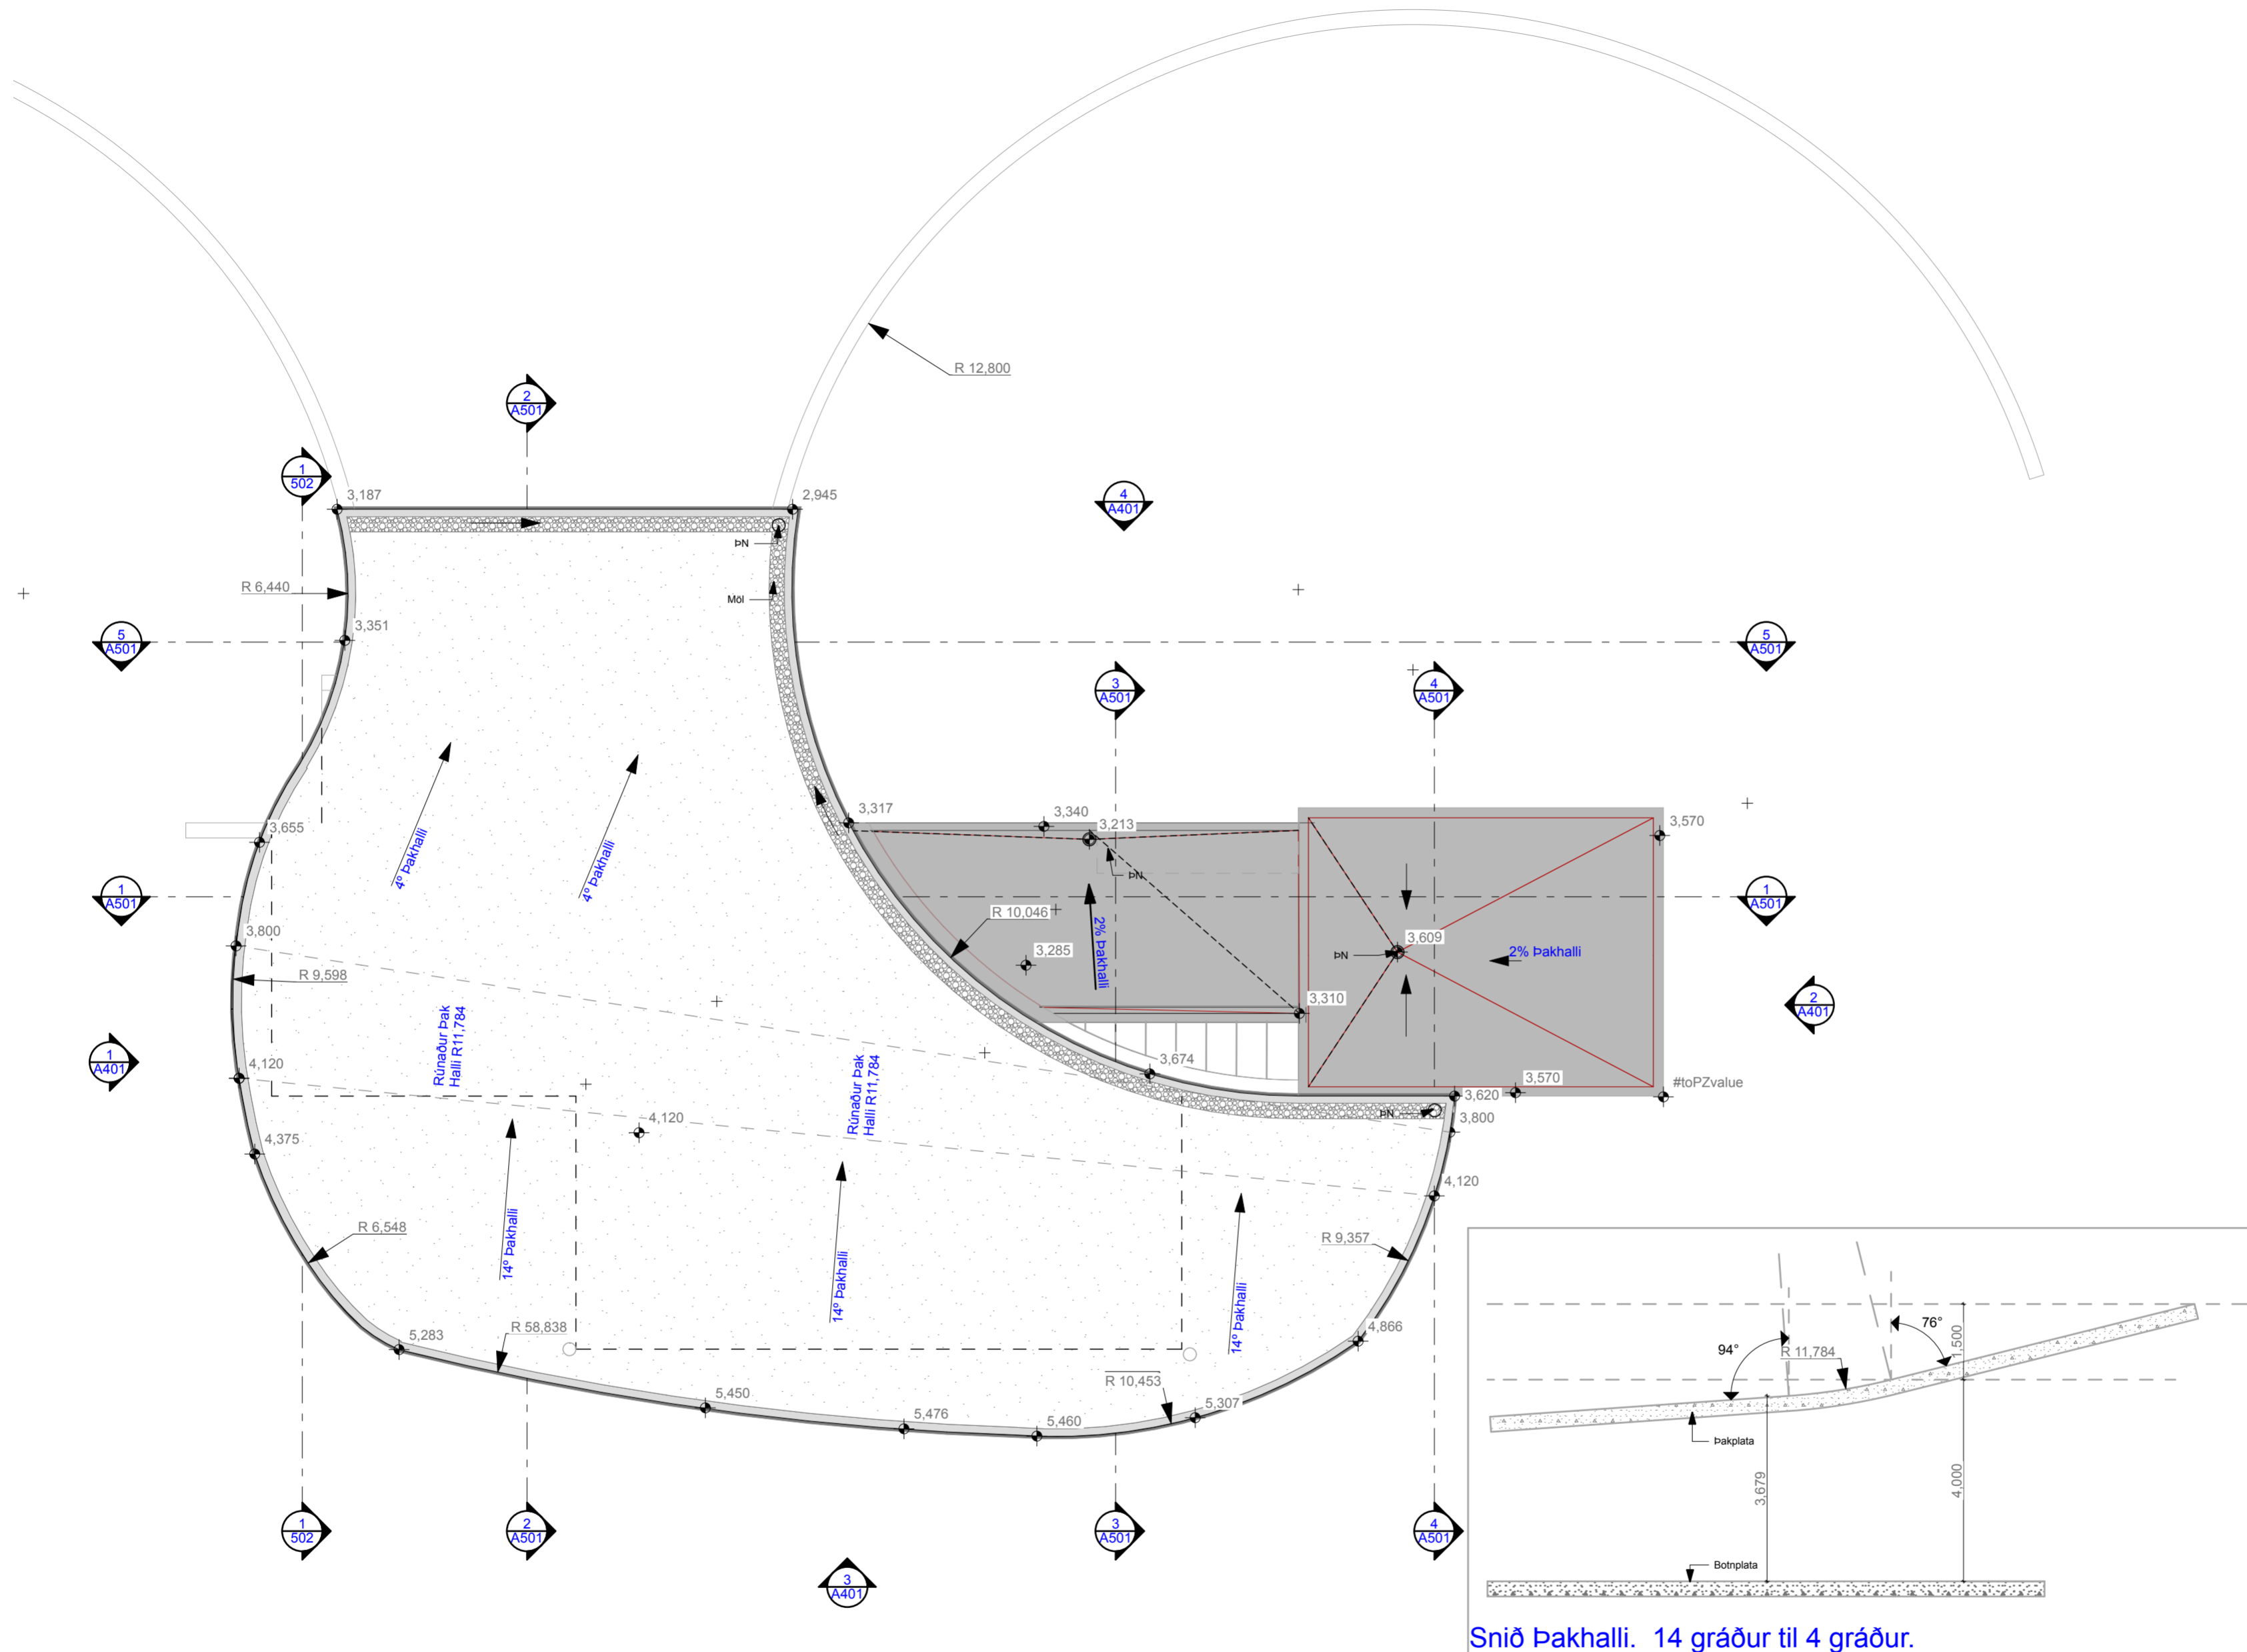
R 12,800

2
A501

1
502

3,187

2,945

4
A401

ÞN

R 6,440

Möl

3,351

5
A501

5
A501

3
A501

4
A501

3,317

3,340

3,213

3,570

3,655

4° Þakhalli

4° Þakhalli

ÞN

1
A501

1
A501

R 10,046

2% Þakhalli

3,800

3,285

3,609

ÞN

2% Þakhalli

R 9,598

3,310

2
A401

1
A401

4,120

Rúnaður Þak
Halli R11,784

Rúnaður Þak
Halli R11,784

3,674

3,570

#toPZvalue

3,620

ÞN

3,800

4,120

4,375

4,120

R 6,548

14° Þakhalli

14° Þakhalli

14° Þakhalli

R 9,357

5,283

R 58,838

4,866

5,450

R 10,453

5,307

5,476

5,460

76°

94°

R 11,784

1,500

Þakplata

3,679

4,000

Botnplata

1
502

2
A501

3
A501

4
A501

3
A401

Snið Þakhalli. 14 gráður til 4 gráður.